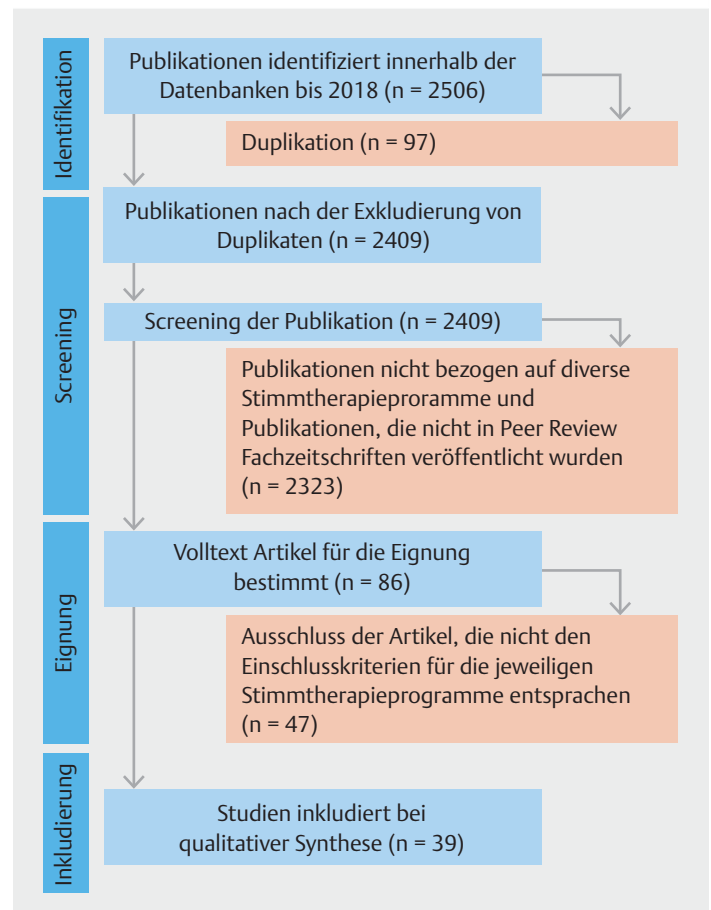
Identifikation

Publikationen identifiziert innerhalb der Datenbanken bis 2018 (n = 2506)

Duplikation (n = 97)

Screening

Publikationen nach der Exkludierung von Duplikaten (n = 2409)

Screening der Publikation (n = 2409)

Publikationen nicht bezogen auf diverse Stimmtherapieproramme und Publikationen, die nicht in Peer Review Fachzeitschriften veröffentlicht wurden (n = 2323)

Eignung

Volltext Artikel für die Eignung bestimmt (n = 86)

Ausschluss der Artikel, die nicht den Einschlusskriterien für die jeweiligen Stimmtherapieprogramme entsprachen (n = 47)

Inkludierung

Studien inkludiert bei qualitativer Synthese (n = 39)